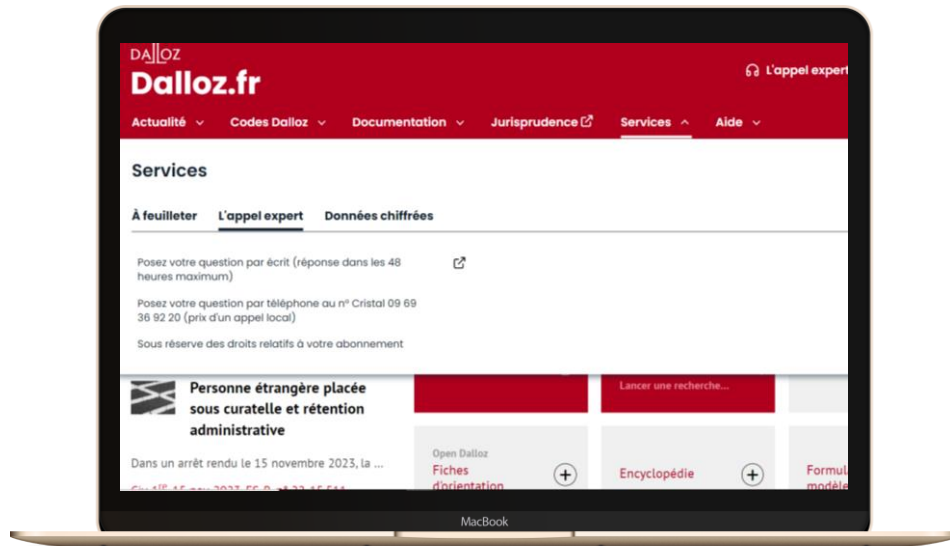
DALLOZ
Dalloz.fr

L'appel expert

Actualité Codes Dalloz Documentation Jurisprudence Services Aide

Services

À feuilleter L'appel expert Données chiffrées

Posez votre question par écrit (réponse dans les 48 heures maximum)

Posez votre question par téléphone au n° Cristal 09 69 36 92 20 (prix d'un appel local)

Sous réserve des droits relatifs à votre abonnement

Personne étrangère placée sous curatelle et rétention administrative

Dans un arrêt rendu le 15 novembre 2023, la ...

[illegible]

Lancer une recherche...

Open Dalloz
Fiches d'orientation

Encyclopédie

Formul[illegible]
modèle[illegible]

MacBook